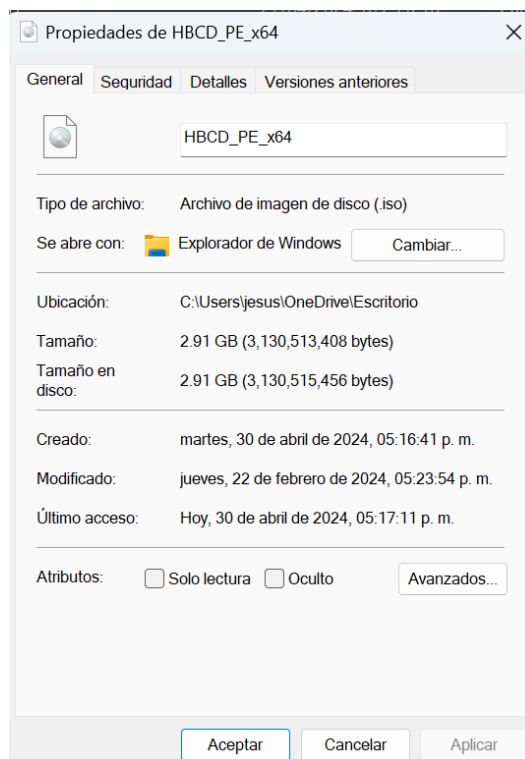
Propiedades de HBCD_PE_x64

General | Seguridad | Detalles | Versiones anteriores

HBCD_PE_x64

Tipo de archivo: Archivo de imagen de disco (.iso)

Se abre con: Explorador de Windows Cambiar...

Ubicación: C:\Users\jesus\OneDrive\Escritorio

Tamaño: 2.91 GB (3,130,513,408 bytes)

Tamaño en disco: 2.91 GB (3,130,515,456 bytes)

Creado: martes, 30 de abril de 2024, 05:16:41 p. m.

Modificado: jueves, 22 de febrero de 2024, 05:23:54 p. m.

Último acceso: Hoy, 30 de abril de 2024, 05:17:11 p. m.

Atributos: Solo lectura Oculto Avanzados...

Aceptar Cancelar Aplicar